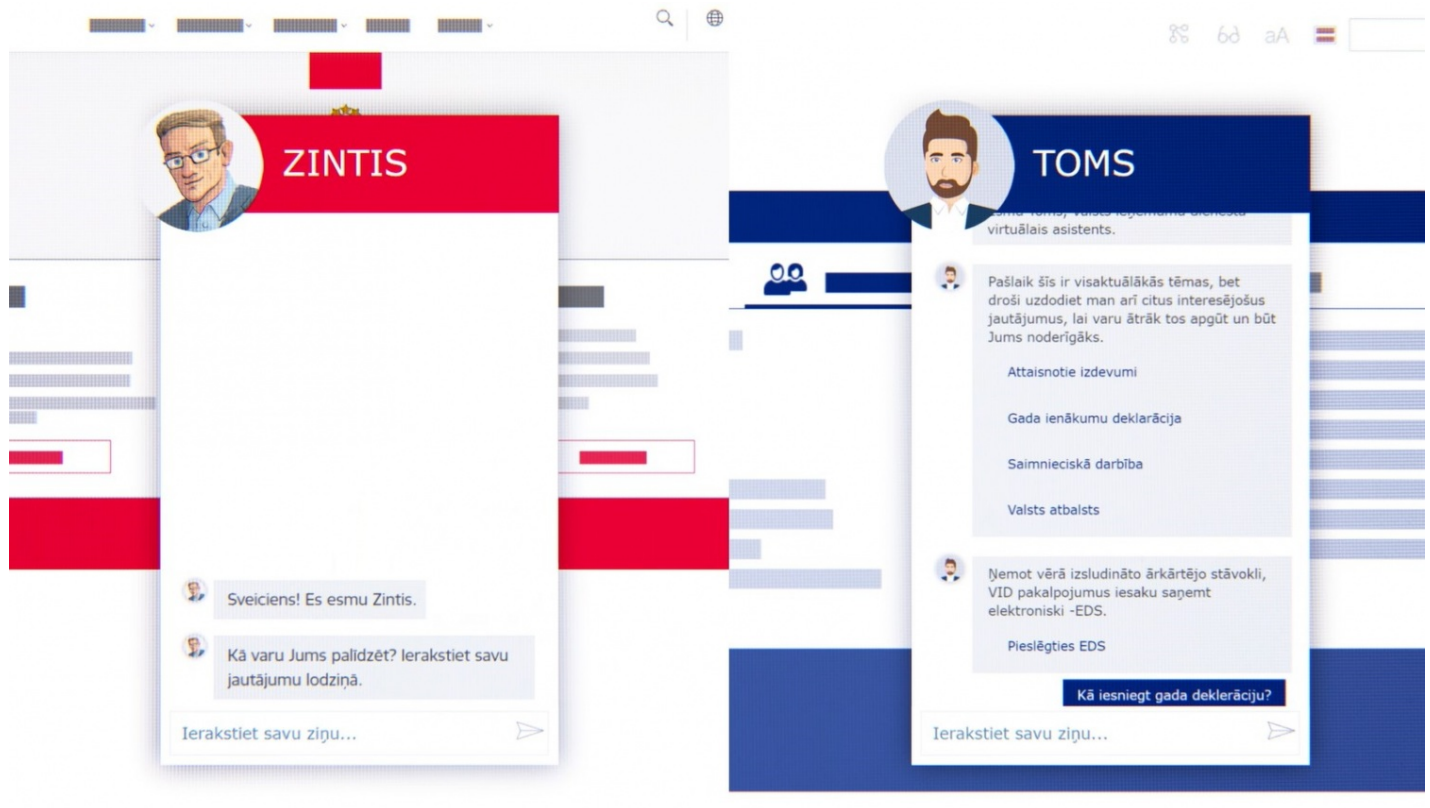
ZINTIS

Sveiciens! Es esmu Zintis.

Kā varu Jums palīdzēt? Ierakstiet savu jautājumu lodziņā.

Ierakstiet savu ziņu...

6ə aA

TOMS

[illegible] Toms, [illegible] virtuālais asistents.

Pašlaik šīs ir visaktuālākās tēmas, bet droši uzdodiet man arī citus interesējošus jautājumus, lai varu ātrāk tos apgūt un būt Jums noderīgāks.

Attaisnotie izdevumi

Gada ienākumu deklarācija

Saimnieciskā darbība

Valsts atbalsts

Ņemot vērā izsludināto ārkārtējo stāvokli, VID pakalpojumus iesaku saņemt elektroniski -EDS.

Pieslēgties EDS

Kā iesniegt gada deklerāciju?

Ierakstiet savu ziņu...